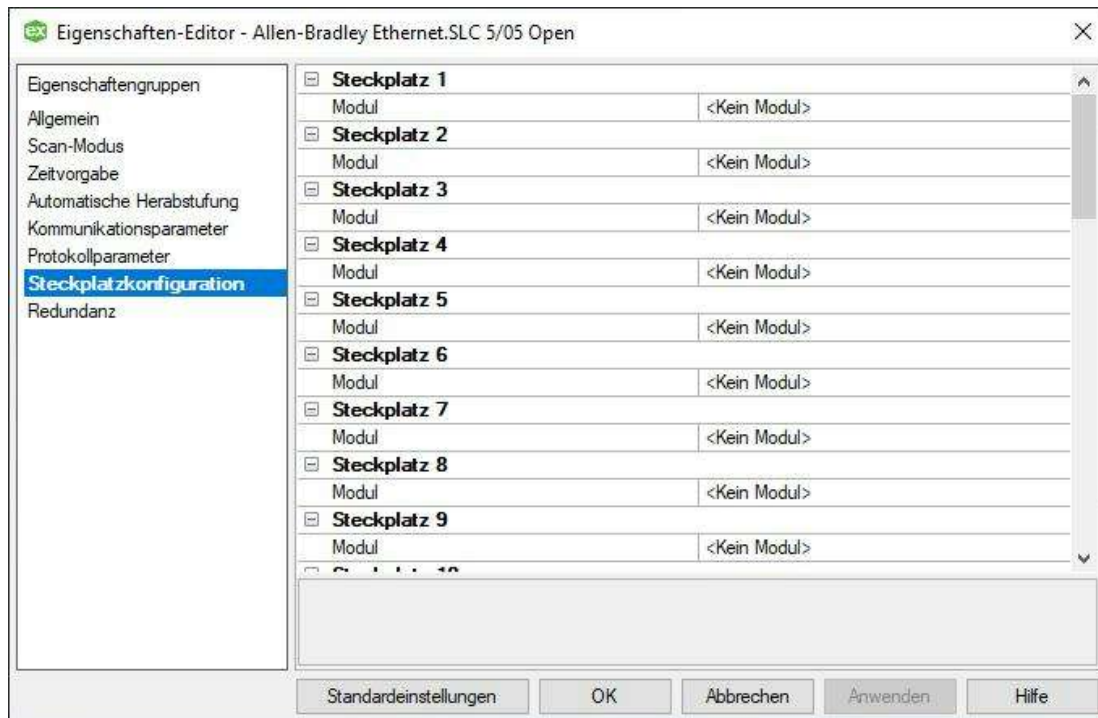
Eigenschaften-Editor - Allen-Bradley Ethernet.SLC 5/05 Open

Eigenschaftengruppen
Allgemein
Scan-Modus
Zeitvorgabe
Automatische Herabstufung
Kommunikationsparameter
Protokollparameter
Steckplatzkonfiguration
Redundanz

| Steckplatz 1 | |
|---|---|
| Modul | <Kein Modul> |
| **Steckplatz 2** | |
| Modul | <Kein Modul> |
| **Steckplatz 3** | |
| Modul | <Kein Modul> |
| **Steckplatz 4** | |
| Modul | <Kein Modul> |
| **Steckplatz 5** | |
| Modul | <Kein Modul> |
| **Steckplatz 6** | |
| Modul | <Kein Modul> |
| **Steckplatz 7** | |
| Modul | <Kein Modul> |
| **Steckplatz 8** | |
| Modul | <Kein Modul> |
| **Steckplatz 9** | |
| Modul | <Kein Modul> |
| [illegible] | |

Standardeinstellungen OK Abbrechen Anwenden Hilfe